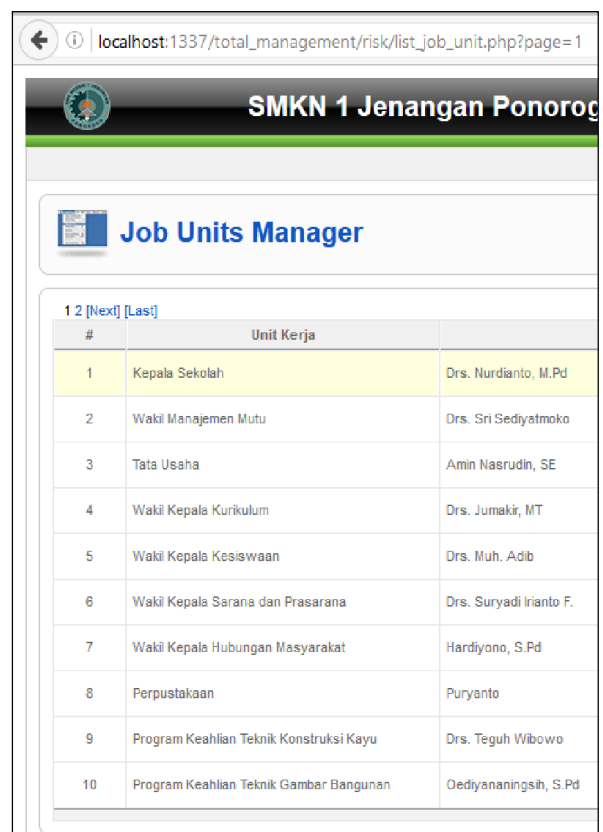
localhost:1337/total_management/risk/list_job_unit.php?page=1

SMKN 1 Jenangan Ponorog

Job Units Manager

1 2 [Next] [Last]

| # | Unit Kerja | |
|---|---|---|
| 1 | Kepala Sekolah | Drs. Nurdianto, M.Pd |
| 2 | Wakil Manajemen Mutu | Drs. Sri Sediyatmoko |
| 3 | Tata Usaha | Amin Nasrudin, SE |
| 4 | Wakil Kepala Kurikulum | Drs. Jumakir, MT |
| 5 | Wakil Kepala Kesiswaan | Drs. Muh. Adib |
| 6 | Wakil Kepala Sarana dan Prasarana | Drs. Suryadi Irianto F. |
| 7 | Wakil Kepala Hubungan Masyarakat | Hardiyono, S.Pd |
| 8 | Perpustakaan | Puryanto |
| 9 | Program Keahlian Teknik Konstruksi Kayu | Drs. Teguh Wibowo |
| 10 | Program Keahlian Teknik Gambar Bangunan | Oediyananingsih, S.Pd |